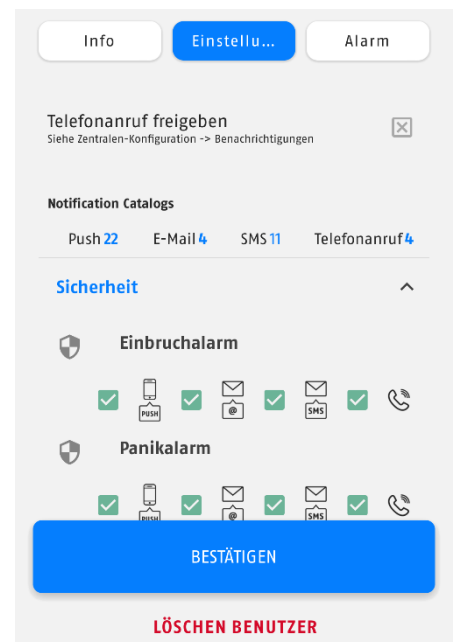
Info
Einstellu...
Alarm

Telefonanruf freigeben
Siehe Zentralen-Konfiguration -> Benachrichtigungen

Notification Catalogs
Push 22
E-Mail 4
SMS 11
Telefonanruf 4

Sicherheit

Einbruchalarm
PUSH
@
SMS

Panikalarm
PUSH
@
SMS

BESTÄTIGEN

LÖSCHEN BENUTZER